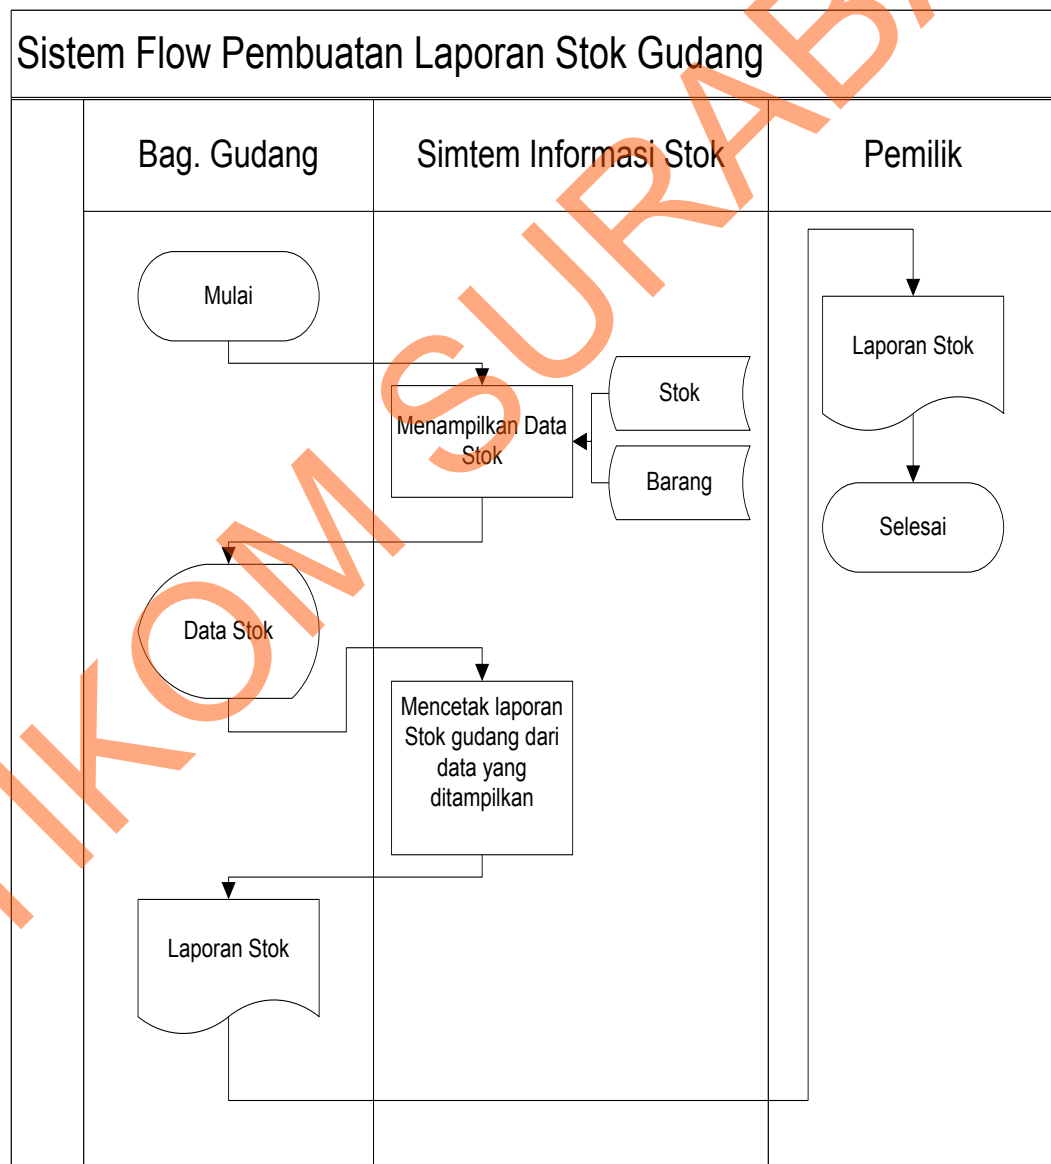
Sistem Flow Pembuatan Laporan Stok Gudang

| Bag. Gudang | Simtem Informasi Stok | Pemilik |
|---|---|---|

Mulai

Menampilkan Data Stok

Stok

Barang

Data Stok

Mencetak laporan Stok gudang dari data yang ditampilkan

Laporan Stok

Laporan Stok

Selesai

IKOM SURAB